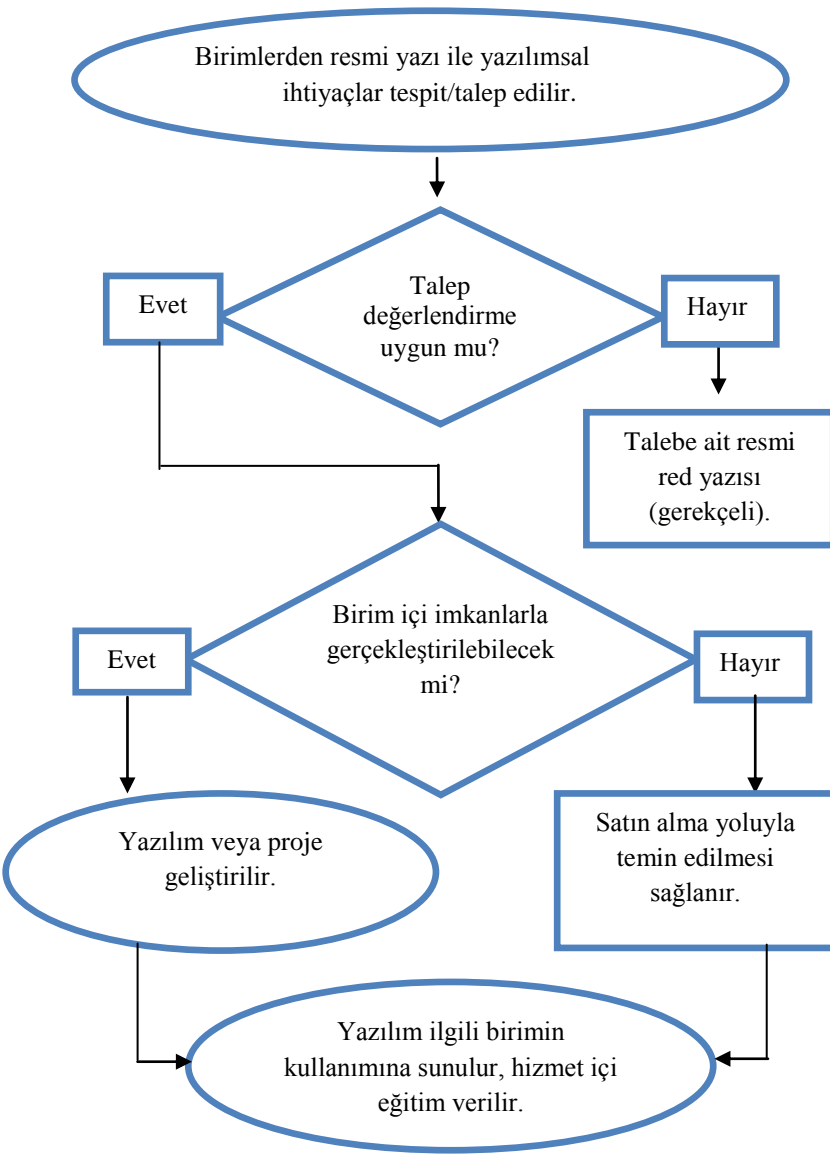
Birimlerden resmi yazı ile yazılımsal ihtiyaçlar tespit/talep edilir.

Talep değerlendirme uygun mu?

Evet

Hayır

Talebe ait resmi red yazısı (gerekçeli).

Birim içi imkanlarla gerçekleştirilebilecek mi?

Evet

Hayır

Yazılım veya proje geliştirilir.

Satın alma yoluyla temin edilmesi sağlanır.

Yazılım ilgili birimin kullanımına sunulur, hizmet içi eğitim verilir.